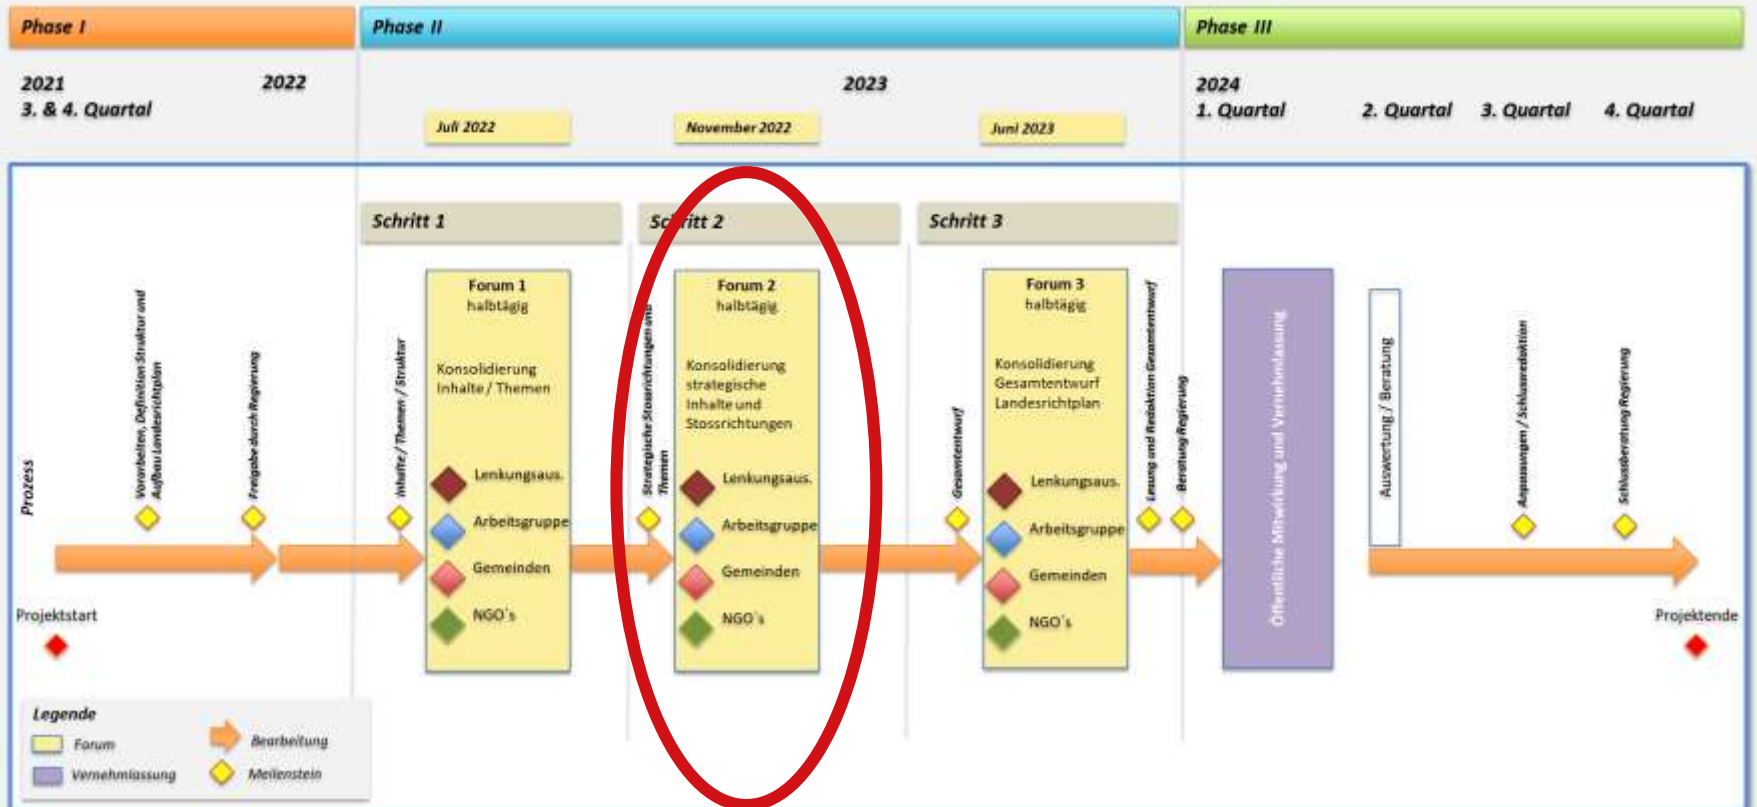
Phase I

Phase II

Phase III

2021
3. & 4. Quartal

2022

2023

Juli 2022

November 2022

Juni 2023

2024
1. Quartal

2. Quartal

3. Quartal

4. Quartal

Schritt 1

Schritt 2

Schritt 3

Prozess

Vorarbeiten, Definition Struktur und Aufbau Landesrichtplan

Freigabe durch Regierung

Inhalte / Themen / Struktur

Forum 1
halbtägig

Konsolidierung Inhalte / Themen

Lenkungsaus.

Arbeitsgruppe

Gemeinden

NGO's

Strategische Stossrichtungen und Themen

Forum 2
halbtägig

Konsolidierung strategische Inhalte und Stossrichtungen

Lenkungsaus.

Arbeitsgruppe

Gemeinden

NGO's

Gesamtentwurf

Forum 3
halbtägig

Konsolidierung Gesamtentwurf Landesrichtplan

Lenkungsaus.

Arbeitsgruppe

Gemeinden

NGO's

Lesung und Redaktion Gesamtentwurf

Beratung Regierung

Öffentliche Mitwirkung und Vernehmlassung

Auswertung / Beratung

Anpassungen / Schlussredaktion

Schlussberatung Regierung

Projektstart

Projektende

Legende

Forum

Vernehmlassung

Bearbeitung

Meilenstein